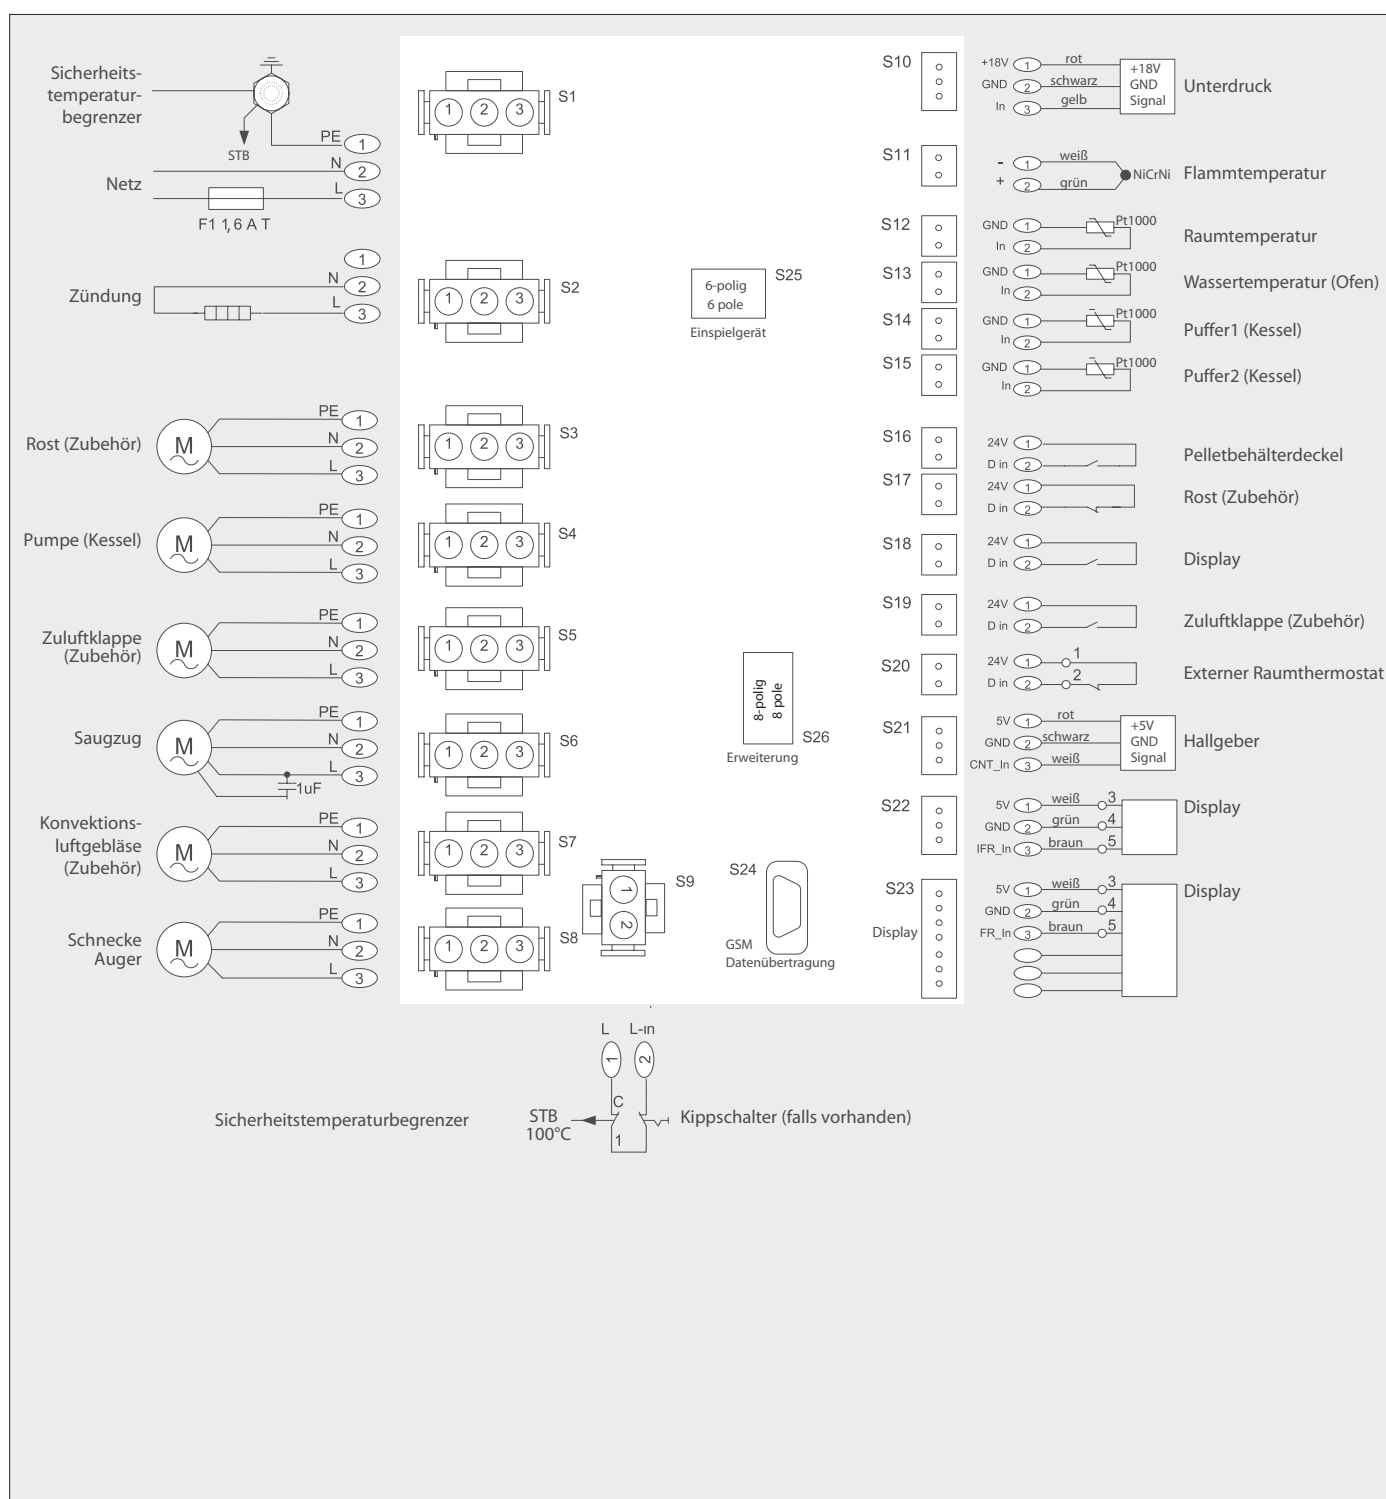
Sicherheits-temperatur-begrenzer
STB
PE 1
N 2
L 3
Netz
F1 1,6 A T

1
N 2
L 3
Zündung

PE 1
N 2
L 3
Rost (Zubehör)
M

PE 1
N 2
L 3
Pumpe (Kessel)
M

PE 1
N 2
L 3
Zuluftklappe (Zubehör)
M

PE 1
N 2
L 3
Saugzug
M
1uF

PE 1
N 2
L 3
Konvektions-luftgebläse (Zubehör)
M

PE 1
N 2
L 3
Schnecke Auger
M

1 2 3 S1
1 2 3 S2
1 2 3 S3
1 2 3 S4
1 2 3 S5
1 2 3 S6
1 2 3 S7
1 2 3 S8
1 2 S9

6-polig 6 pole S25
Einspielgerät

8-polig 8 pole S26
Erweiterung

S24
GSM Datenübertragung

S10 +18V 1 rot GND 2 schwarz In 3 gelb +18V GND Signal Unterdruck
S11 - 1 weiß + 2 grün NiCrNi Flammtemperatur
S12 GND 1 In 2 Pt1000 Raumtemperatur
S13 GND 1 In 2 Pt1000 Wassertemperatur (Ofen)
S14 GND 1 In 2 Pt1000 Puffer1 (Kessel)
S15 GND 1 In 2 Pt1000 Puffer2 (Kessel)
S16 24V 1 D in 2 Pelletbehälterdeckel
S17 24V 1 D in 2 Rost (Zubehör)
S18 24V 1 D in 2 Display
S19 24V 1 D in 2 Zuluftklappe (Zubehör)
S20 24V 1 D in 2 1 2 Externer Raumthermostat
S21 5V 1 rot GND 2 schwarz CNT_In 3 weiß +5V GND Signal Hallgeber
S22 5V 1 weiß 3 GND 2 grün 4 IFR_In 3 braun 5 Display
S23 Display 5V 1 weiß 3 GND 2 grün 4 FR_In 3 braun 5 Display

L L-in
1 2
C
1
Sicherheitstemperaturbegrenzer STB 100°C Kippschalter (falls vorhanden)